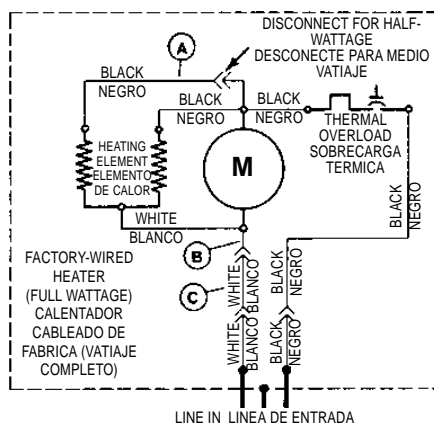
DISCONNECT FOR HALF-WATTAGE
DESCONECTE PARA MEDIO VATIAJE

A

BLACK
NEGRO

BLACK
NEGRO

BLACK
NEGRO

THERMAL OVERLOAD
SOBRECARGA TERMICA

HEATING ELEMENT
ELEMENTO DE CALOR

M

WHITE
BLANCO

B

C

BLACK
NEGRO

WHITE
BLANCO

BLACK
NEGRO

FACTORY-WIRED HEATER (FULL WATTAGE) CALENTADOR CABLEADO DE FABRICA (VATIAJE COMPLETO)

WHITE
BLANCO

BLACK
NEGRO

LINE IN LINEA DE ENTRADA